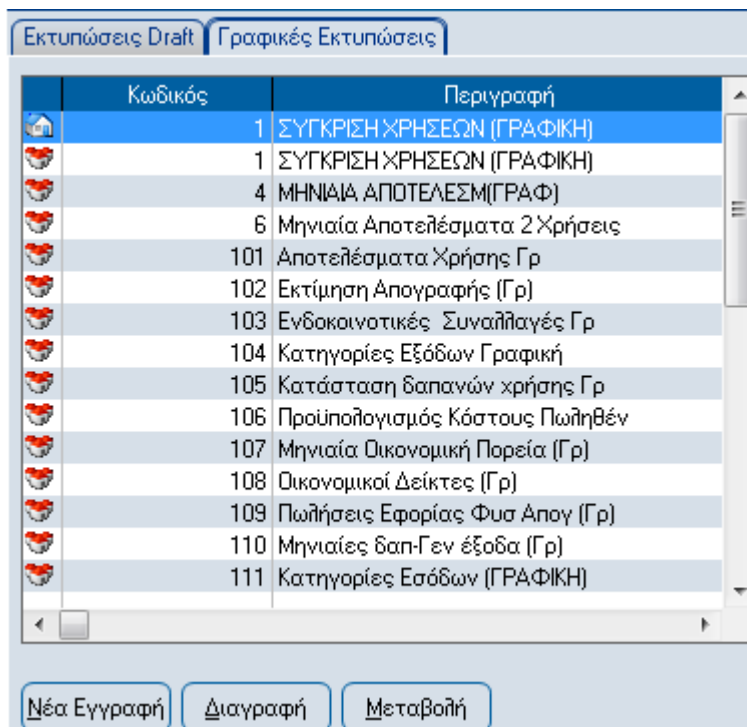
Εκτυπώσεις Draft | Γραφικές Εκτυπώσεις

| Κωδικός | Περιγραφή |
|---|---|
| 1 | ΣΥΓΚΡΙΣΗ ΧΡΗΣΕΩΝ (ΓΡΑΦΙΚΗ) |
| 1 | ΣΥΓΚΡΙΣΗ ΧΡΗΣΕΩΝ (ΓΡΑΦΙΚΗ) |
| 4 | ΜΗΝΙΑΙΑ ΑΠΟΤΕΛΕΣΜ(ΓΡΑΦ) |
| 6 | Μηνιαία Αποτελέσματα 2 Χρήσεις |
| 101 | Αποτελέσματα Χρήσης Γρ |
| 102 | Εκτίμηση Απογραφής (Γρ) |
| 103 | Ενδοκοινοτικές  Συναλλαγές Γρ |
| 104 | Κατηγορίες Εξόδων Γραφική |
| 105 | Κατάσταση δαπανών χρήσης Γρ |
| 106 | Προϋπολογισμός Κόστους Πωληθέν |
| 107 | Μηνιαία Οικονομική Πορεία (Γρ) |
| 108 | Οικονομικοί Δείκτες (Γρ) |
| 109 | Πωλήσεις Εφορίας Φυσ Απογ (Γρ) |
| 110 | Μηνιαίες δαπ-Γεν έξοδα (Γρ) |
| 111 | Κατηγορίες Εσόδων (ΓΡΑΦΙΚΗ) |

Νέα Εγγραφή | Διαγραφή | Μεταβολή